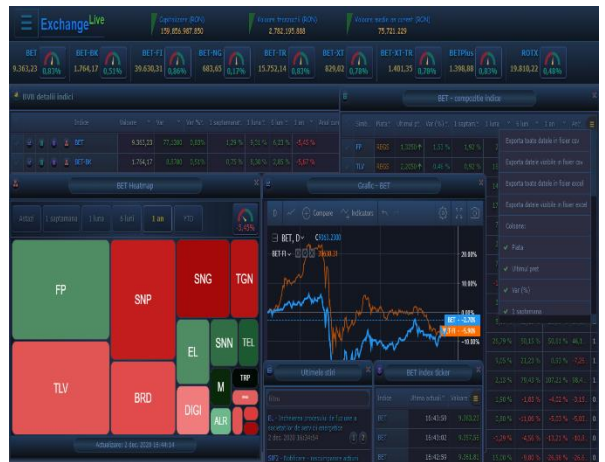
Exchange Live

Capitalizare (RON) 159.856.987.850

Valoare tranzacții (RON) 2.782.195.888

Valoare medie zi curentă (RON) 75.721.229

BET 9.361,23 0,83%

BET-BK 1.764,17 0,51%

BET-FI 39.630,31 0,86%

BET-NG 683,65 0,17%

BET-TR 15.752,14 0,81%

BET-XT 829,02 0,78%

BET-XT-TR 1.401,35 0,78%

BETPlus 1.398,88 0,83%

ROTX 19.810,22 0,46%

BVB detalii indici

BET - compoziție indice

| | Simbol | Valoare | Var | Var (%) | 1 săptămână | 1 lună | 3 luni | 1 an | Anul curent |
|---|---|---|---|---|---|---|---|---|---|
| | BET | 9.361,23 | 77,2280 | 0,83% | 1,39% | 9,51% | 6,33% | -5,45% | |
| | BET-BK | 1.764,17 | 8,9780 | 0,51% | 0,75% | 5,56% | 2,66% | -8,47% | |

Simb. | Piața | Ultimul preț | Var (%) | 1 săptămână | 1 lună

FP REGS 1,3050 1,17% 5,92%

TLV REGS 2,2550 0,45% 5,92%

Exportă toate datele in fisier csv

Exportă datele vizibile in fisier csv

Exportă toate datele in fisier excel

Exportă datele vizibile in fisier excel

Coloane:

Piața

Ultimul preț

Var (%)

1 săptămână

BET Heatmap

Astazi 1 saptamana 1 luna 3 luni 1 an YTD

-5,45%

FP SNP SNG TGN TLV BRD EL SNN TEL M TRP DIGI ALR

Actualizare 2 dec. 2020 16:44:34

Grafic - BET

D Compare Indicators

BET, D 9361.2280

BET-FI

20.00%

10.00%

BET -5,72%

BET-FI -3,92%

-10.00%

Ultimele știri

Știre

EL - Initierea procesului de fuziune a societăților de servicii energetice 2 dec. 2020 16:24:58

SIF2 - Publicare ... 

BET Index Ticker

Simbol Ultimul preț Ora

BET 16:43:50 9.363,23

BET 16:43:40 9.357,58

BET 16:42:50 9.361,83

15,79% 30,11% 10,11% 46,1

9,05% 21,23% 0,51% 7,2

2,23% 79,43% 107,21% 38,4

1,86% -1,81% -4,12% -9,1

2,86% -11,06% -5,13% -5,8

-1,26% -4,56% -13,21% -10,8

11,20% -9,86% -26,36% -25,1